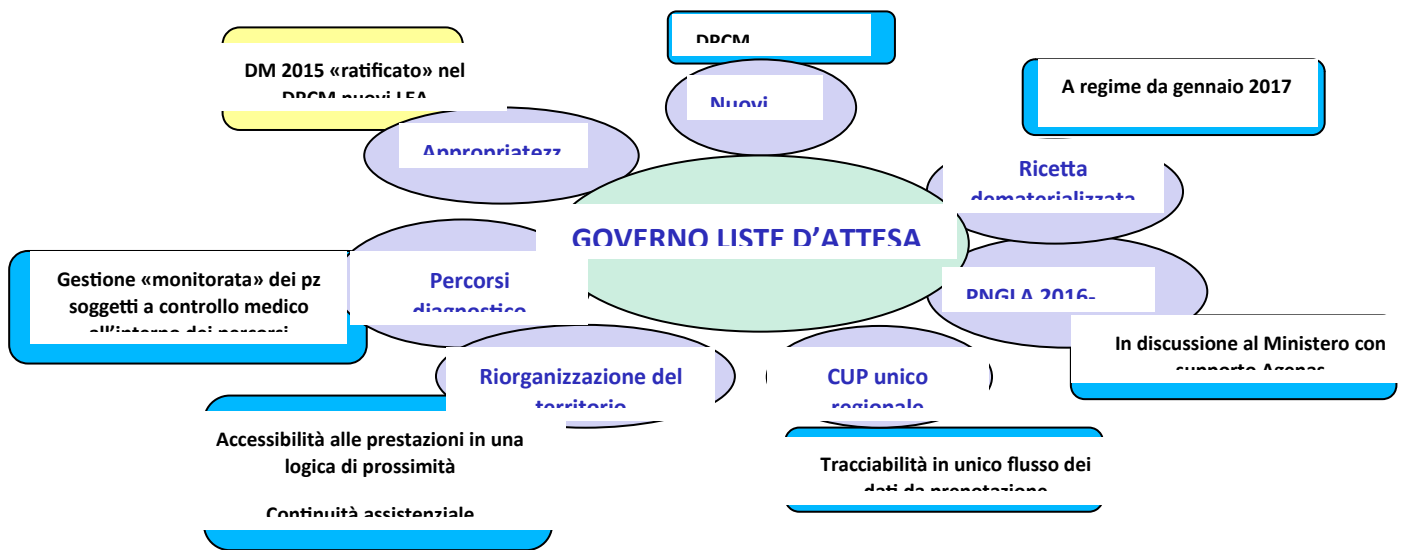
DPCM

DM 2015 «ratificato» nel DPCM nuovi LEA

Nuovi

A regime da gennaio 2017

Appropriatezz

Ricetta dematerializzata

GOVERNO LISTE D'ATTESA

Gestione «monitorata» dei pz soggetti a controllo medico all'interno dei percorsi

Percorsi diagnostico

PNGLA 2016-

In discussione al Ministero con supporto Agenas

Riorganizzazione del territorio

CUP unico regionale

Accessibilità alle prestazioni in una logica di prossimità

Continuità assistenziale

Tracciabilità in unico flusso dei dati da prenotazione